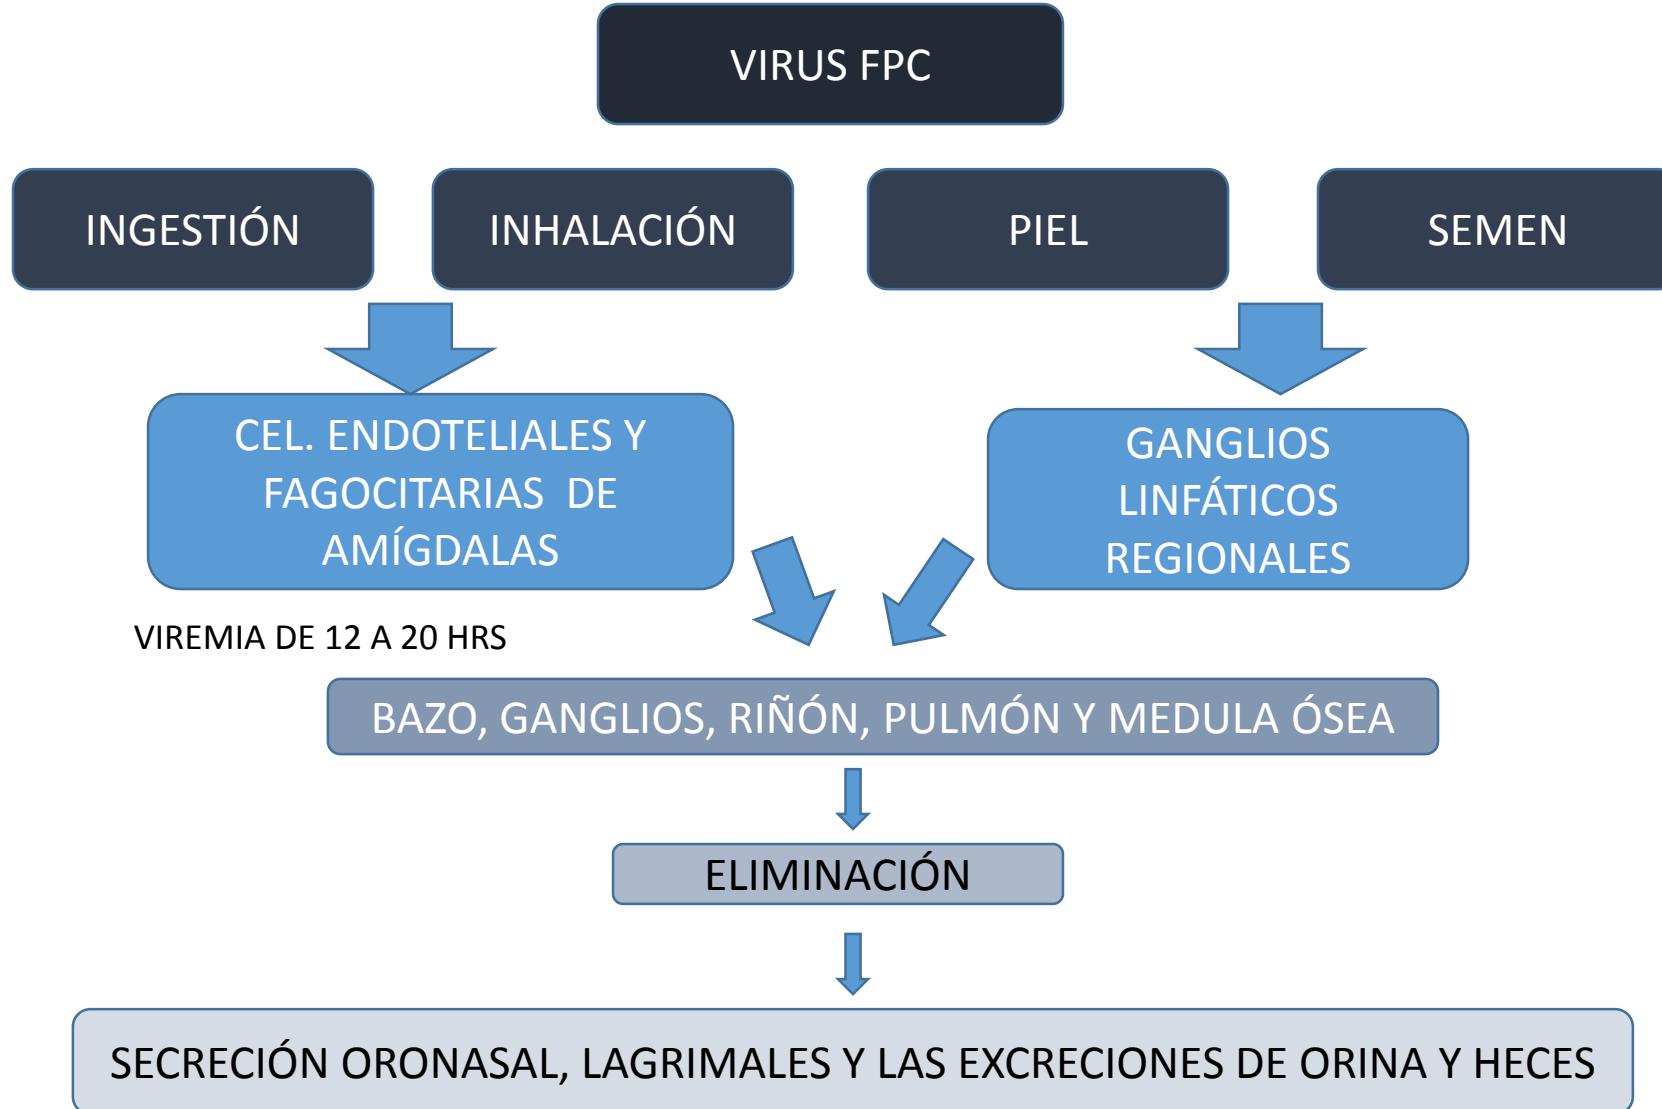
VIRUS FPC

INGESTIÓN

INHALACIÓN

PIEL

SEMEN

CEL. ENDOTELIALES Y FAGOCITARIAS DE AMÍGDALAS

GANGLIOS LINFÁTICOS REGIONALES

VIREMIA DE 12 A 20 HRS

BAZO, GANGLIOS, RIÑÓN, PULMÓN Y MEDULA ÓSEA

ELIMINACIÓN

SECRECIÓN ORONASAL, LAGRIMALES Y LAS EXCRECIONES DE ORINA Y HECES